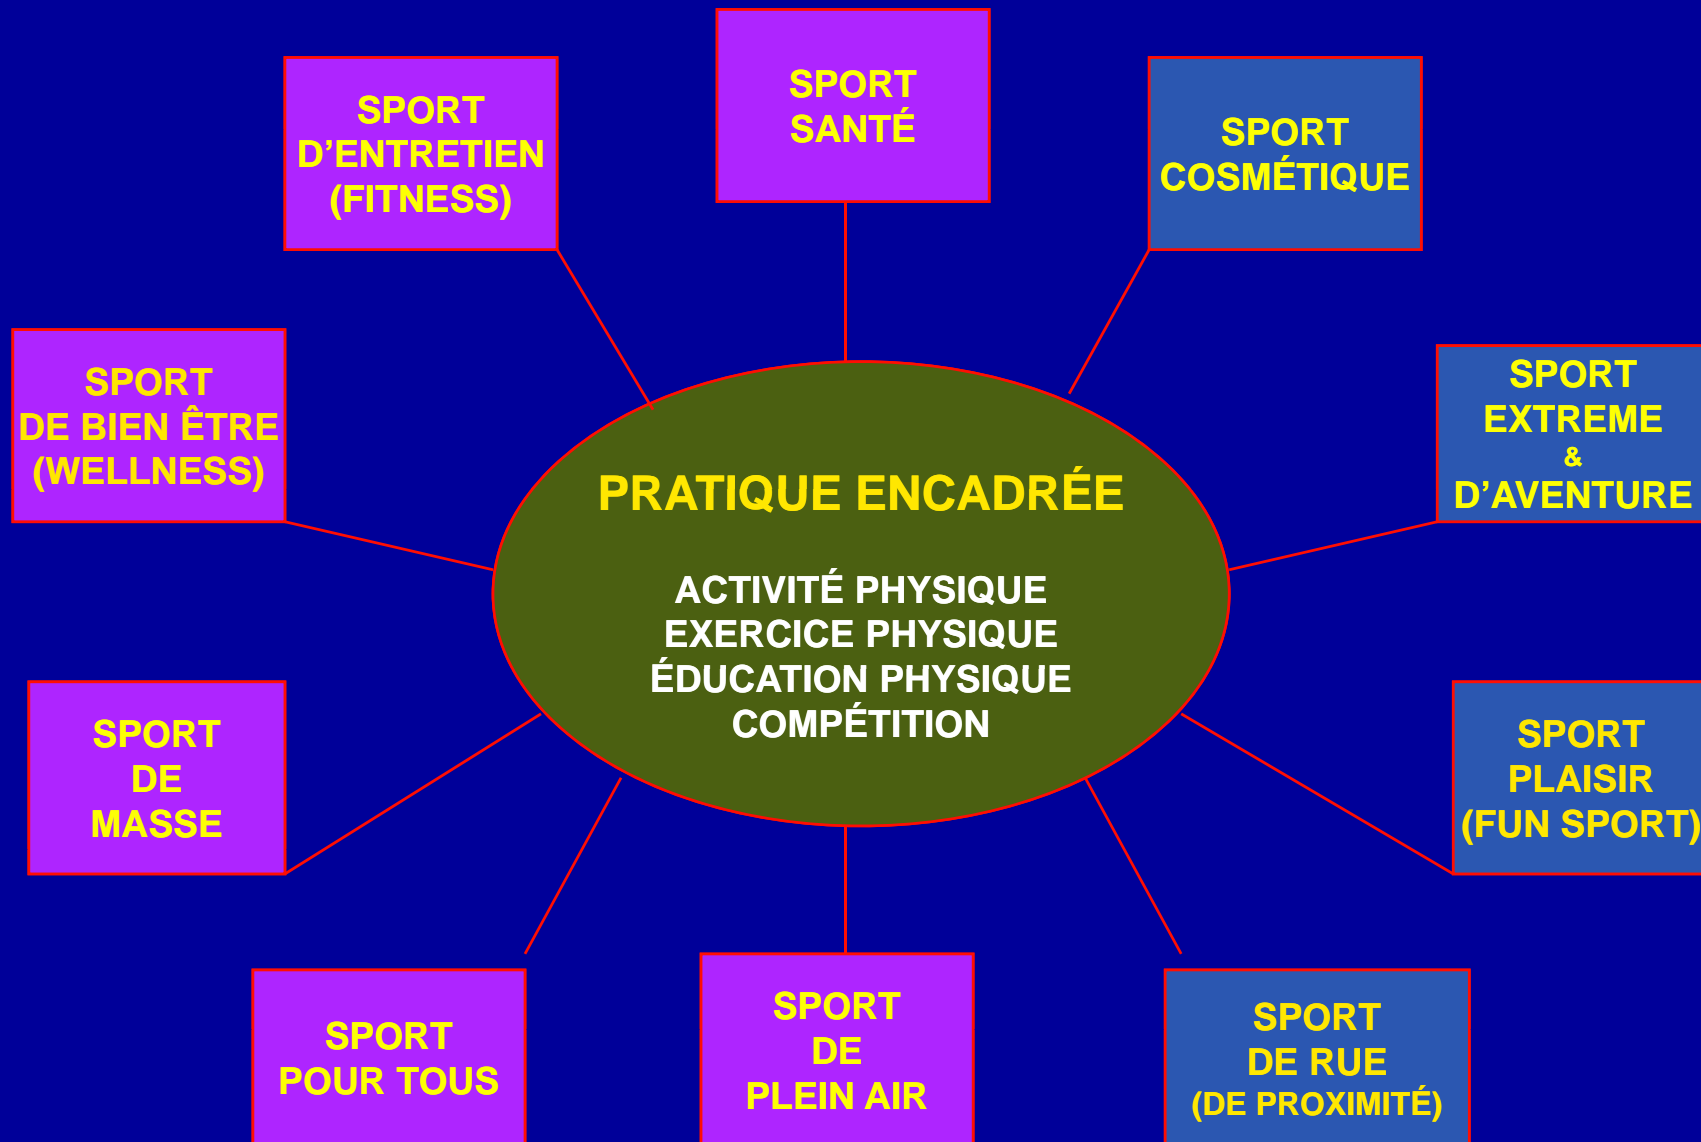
SPORT SANTÉ

SPORT D'ENTRETIEN (FITNESS)

SPORT COSMÉTIQUE

SPORT DE BIEN ÊTRE (WELLNESS)

SPORT EXTREME & D'AVENTURE

PRATIQUE ENCADRÉE

ACTIVITÉ PHYSIQUE
EXERCICE PHYSIQUE
ÉDUCATION PHYSIQUE
COMPÉTITION

SPORT DE MASSE

SPORT PLAISIR (FUN SPORT)

SPORT POUR TOUS

SPORT DE PLEIN AIR

SPORT DE RUE (DE PROXIMITÉ)